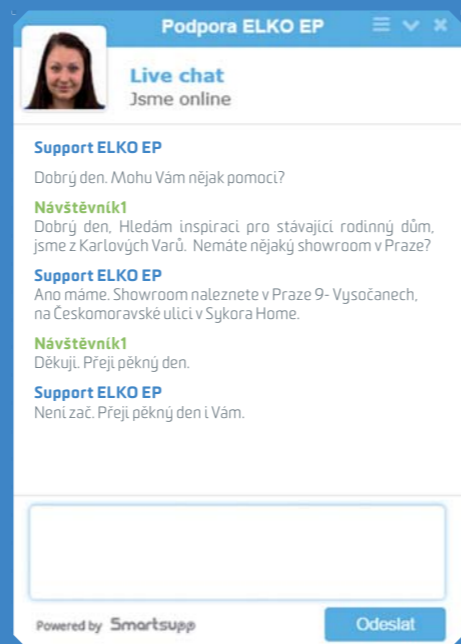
Podpora ELKO EP

Live chat
Jsme online

Support ELKO EP
Dobrý den. Mohu Vám nějak pomoci?

Návštěvník1
Dobrý den, Hledám inspiraci pro stávající rodinný dům, jsme z Karlových Varů. Nemáte nějaký showroom v Praze?

Support ELKO EP
Ano máme. Showroom naleznete v Praze 9- Vysočanech, na Českomoravské ulici v Sykora Home.

Návštěvník1
Děkuji. Přeji pěkný den.

Support ELKO EP
Není zač. Přeji pěkný den i Vám.

Powered by Smartsupp

Odeslat